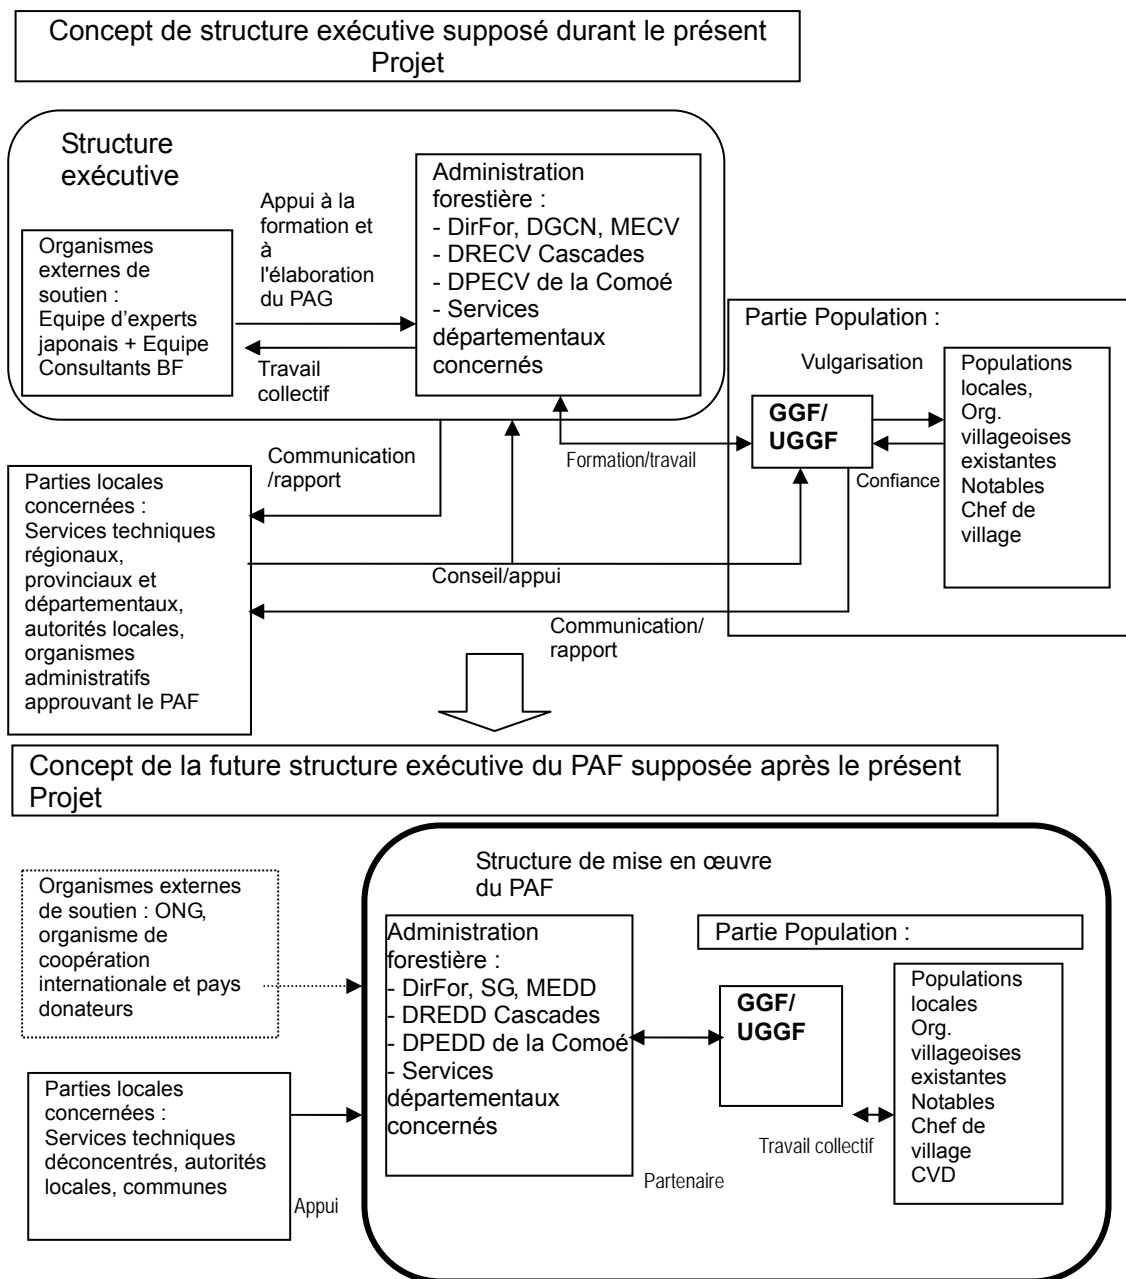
Concept de structure exécutive supposé durant le présent Projet

Structure exécutive

Organismes externes de soutien : Equipe d'experts japonais + Equipe Consultants BF

Appui à la formation et à l'élaboration du PAG

Travail collectif

Administration forestière :
- DirFor, DGCN, MECV
- DRECV Cascades
- DPECV de la Comoé
- Services départementaux concernés

Partie Population :

Vulgarisation

GGF/ UGGF

Populations locales, Org. villageoises existantes Notables Chef de village

Confiance

Formation/travail

Communication /rapport

Parties locales concernées : Services techniques régionaux, provinciaux et départementaux, autorités locales, organismes administratifs approuvant le PAF

Conseil/appui

Communication/ rapport

Concept de la future structure exécutive du PAF supposée après le présent Projet

Organismes externes de soutien : ONG, organisme de coopération internationale et pays donateurs

Structure de mise en œuvre du PAF

Administration forestière :
- DirFor, SG, MEDD
- DREDD Cascades
- DPEDD de la Comoé
- Services départementaux concernés

Partie Population :

GGF/ UGGF

Populations locales Org. villageoises existantes Notables Chef de village CVD

Travail collectif

Partenaire

Parties locales concernées : Services techniques déconcentrés, autorités locales, communes

Appui